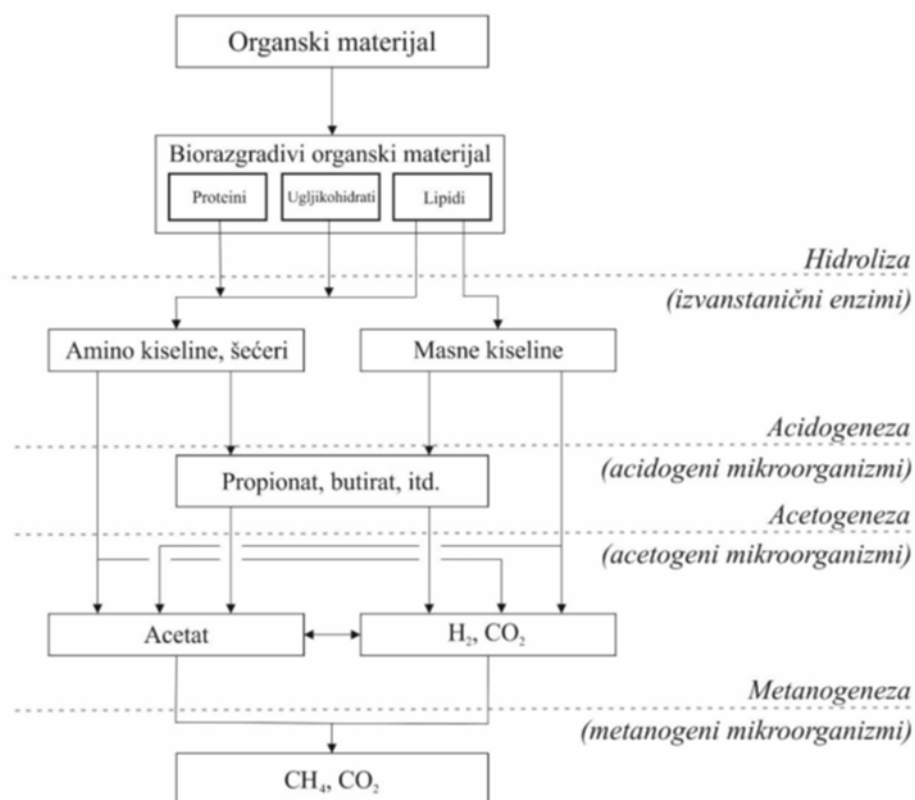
Organski materijal

Biorazgradivi organski materijal

Proteini

Ugljikohidrati

Lipidi

Hidroliza

(izvanstanični enzimi)

Amino kiseline, šećeri

Masne kiseline

Acidogeneza

(acidogeni mikroorganizmi)

Propionat, butirat, itd.

Acetogeneza

(acetogeni mikroorganizmi)

Acetat

$H_2$, $CO_2$

Metanogeneza

(metanogeni mikroorganizmi)

$CH_4$, $CO_2$